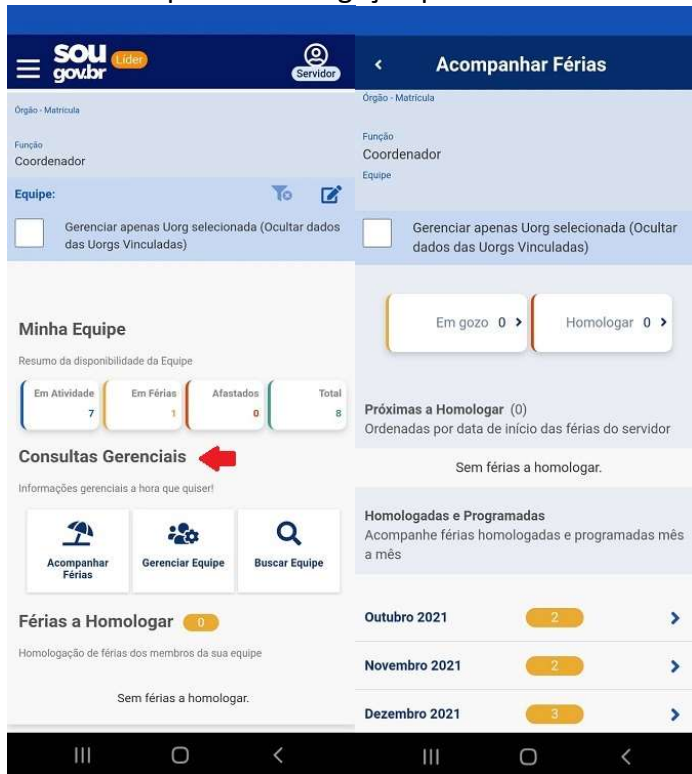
SOU gov.br Líder

Servidor

Órgão - Matrícula

Função
Coordenador

Equipe:

Gerenciar apenas Uorg selecionada (Ocultar dados das Uorgs Vinculadas)

Minha Equipe

Resumo da disponibilidade da Equipe

| Em Atividade | Em Férias | Afastados | Total |
|---|---|---|---|
| 7 | 1 | 0 | 8 |

Consultas Gerenciais

Informações gerenciais a hora que quiser!

Acompanhar Férias

Gerenciar Equipe

Buscar Equipe

Férias a Homologar 0

Homologação de férias dos membros da sua equipe

Sem férias a homologar.

Acompanhar Férias

Órgão - Matrícula

Função
Coordenador
Equipe

Gerenciar apenas Uorg selecionada (Ocultar dados das Uorgs Vinculadas)

Em gozo 0 >

Homologar 0 >

Próximas a Homologar (0)
Ordenadas por data de início das férias do servidor

Sem férias a homologar.

Homologadas e Programadas
Acompanhe férias homologadas e programadas mês a mês

Outubro 2021 2

Novembro 2021 2

Dezembro 2021 3